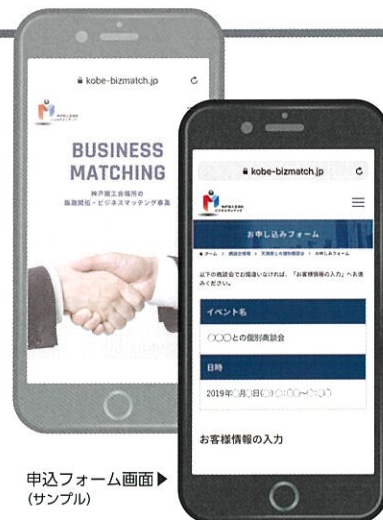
kobe-bizmatch.jp

BUSINESS MATCHING

神戸商工会議所の
販路開拓・ビジネスマッチング事業

kobe-bizmatch.jp

お申し込みフォーム

ホーム > 商談会情報 > 〇〇〇との個別商談会 > お申し込みフォーム

以下の商談会でお間違いなければ、「お客様情報の入力」へお進みください。

イベント名

〇〇〇との個別商談会

日時

2019年〇月〇日(〇)〇〇:〇〇〜〇〇:〇〇

お客様情報の入力

申込フォーム画面▶
(サンプル)